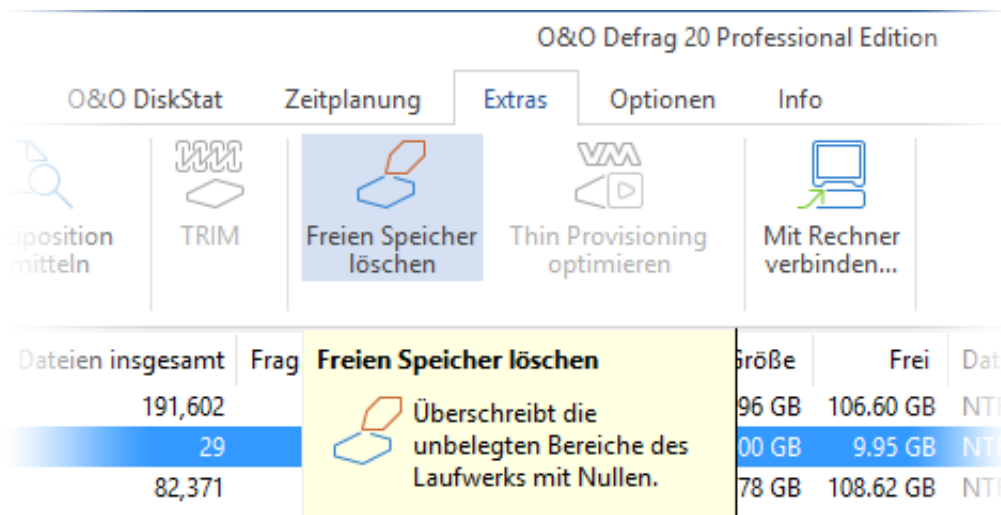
O&O Defrag 20 Professional Edition

O&O DiskStat
Zeitplanung
Extras
Optionen
Info

eiposition mitteln
TRIM
Freien Speicher löschen
Thin Provisioning optimieren
Mit Rechner verbinden...

| Dateien insgesamt | Frag | Größe | Frei | Dat |
|---|---|---|---|---|
| 191,602 | | 96 GB | 106.60 GB | NT |
| 29 | | 00 GB | 9.95 GB | NT |
| 82,371 | | 78 GB | 108.62 GB | NT |

Freien Speicher löschen
Überschreibt die unbelegten Bereiche des Laufwerks mit Nullen.